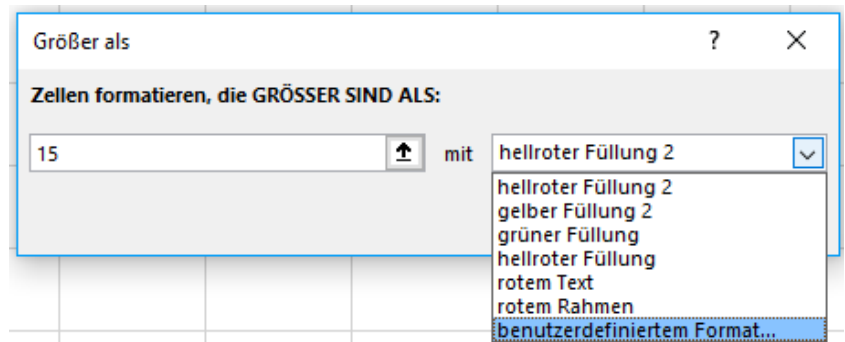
Größer als

?

Zellen formatieren, die GRÖSSER SIND ALS:

15

mit

hellroter Füllung 2

hellroter Füllung 2
gelber Füllung 2
grüner Füllung
hellroter Füllung
rotem Text
rotem Rahmen
benutzerdefiniertem Format...